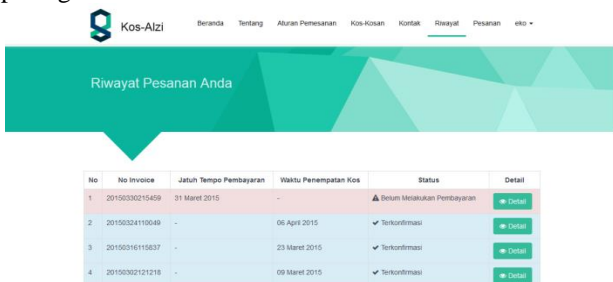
Kos-Alzi

Beranda Tentang Aturan Pemesanan Kos-Kosan Kontak Riwayat Pesanan eko

Riwayat Pesanan Anda

| No | No Invoice | Jatuh Tempo Pembayaran | Waktu Penempatan Kos | Status | Detail |
|---|---|---|---|---|---|
| 1 | 20150330215459 | 31 Maret 2015 | - | Belum Melakukan Pembayaran | Detail |
| 2 | 20150324110649 | - | 06 April 2015 | Terkonfirmasi | Detail |
| 3 | 20150316115837 | - | 23 Maret 2015 | Terkonfirmasi | Detail |
| 4 | 20150302121218 | - | 09 Maret 2015 | Terkonfirmasi | Detail |